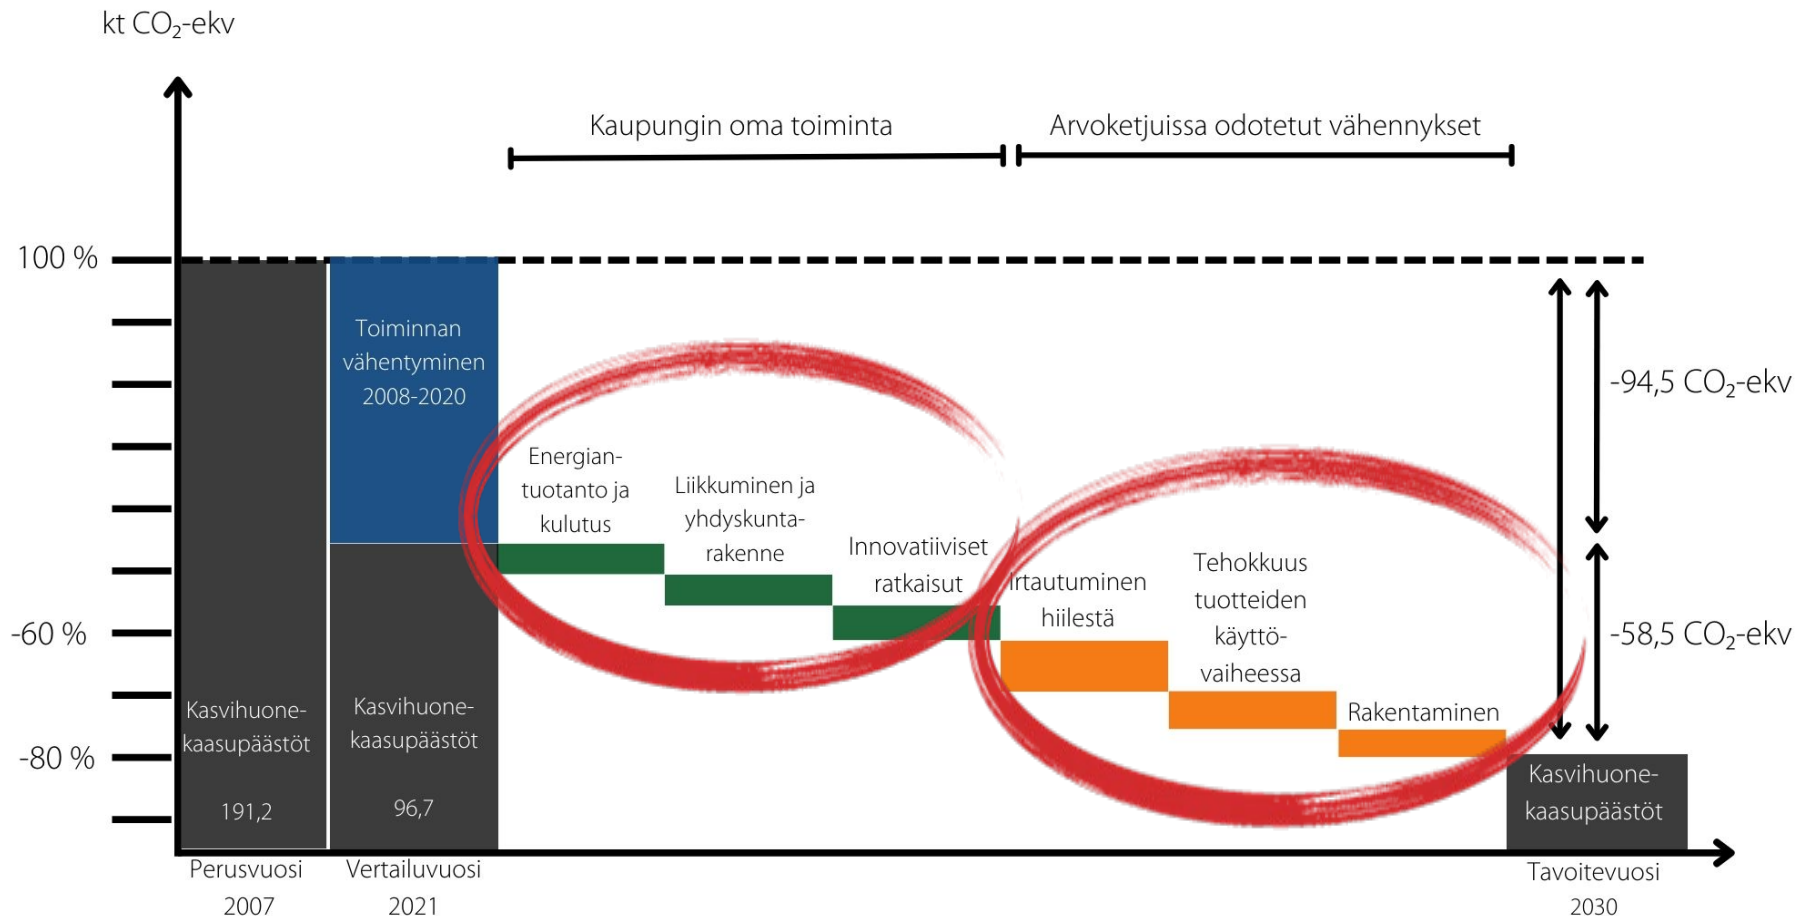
kt $CO_2$-ekv

Kaupungin oma toiminta

Arvoketjuissa odotetut vähennykset

100 %

-60 %

-80 %

Toiminnan vähentyminen 2008-2020

Energiantuotanto ja kulutus

Liikkuminen ja yhdyskuntarakenne

Innovatiiviset ratkaisut

Irtautuminen hiilestä

Tehokkuus tuotteiden käyttövaiheessa

Rakentaminen

-94,5 $CO_2$-ekv

-58,5 $CO_2$-ekv

Kasvihuonekaasupäästöt

191,2

Kasvihuonekaasupäästöt

96,7

Kasvihuonekaasupäästöt

Perusvuosi 2007

Vertailuvuosi 2021

Tavoitevuosi 2030